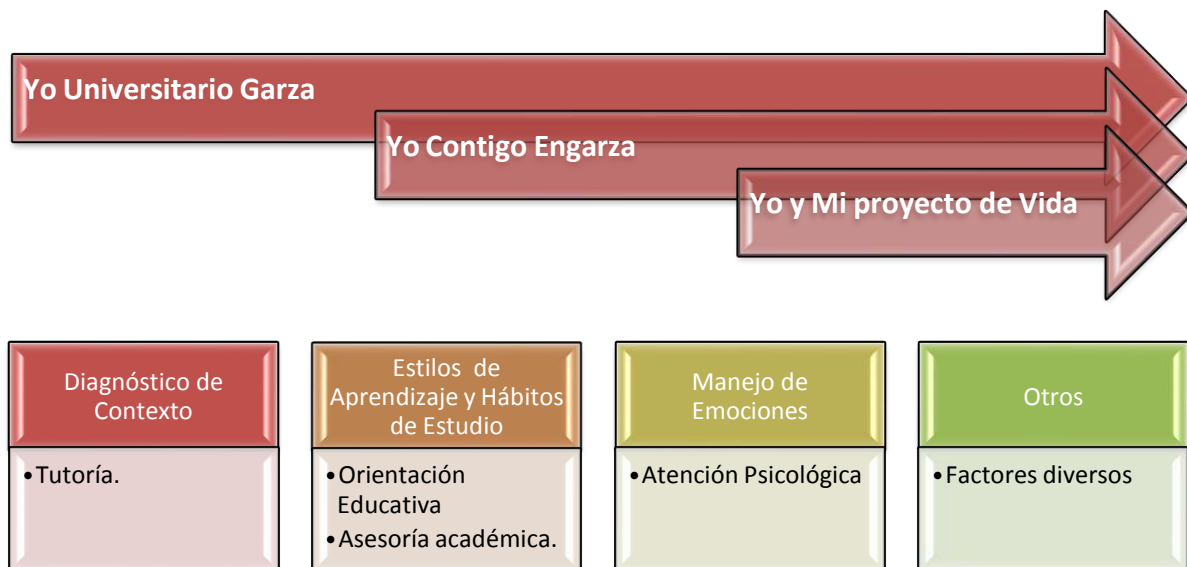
Yo Universitario Garza

Yo Contigo Engarza

Yo y Mi proyecto de Vida

Diagnóstico de Contexto

•Tutoría.

Estilos de Aprendizaje y Hábitos de Estudio

•Orientación Educativa
•Asesoría académica.

Manejo de Emociones

•Atención Psicológica

Otros

•Factores diversos